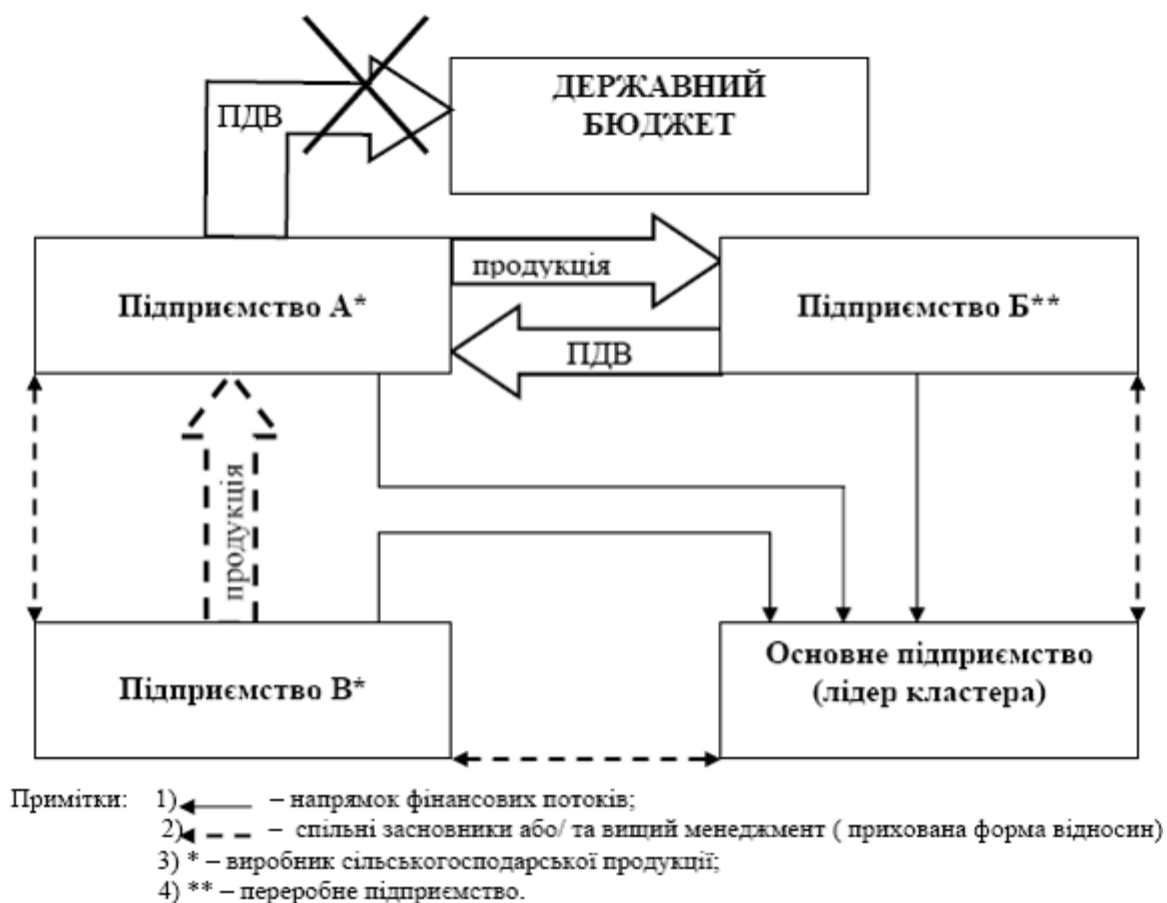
ПДВ

ДЕРЖАВНИЙ БЮДЖЕТ

продукція

Підприємство А*

Підприємство Б**

ПДВ

продукція

Підприємство В*

Основне підприємство (лідер кластера)

Примітки: 1) – напрямок фінансових потоків;
2) – спільні засновники або/ та вищий менеджмент ( прихована форма відносин)
3) * – виробник сільськогосподарської продукції;
4) ** – переробне підприємство.